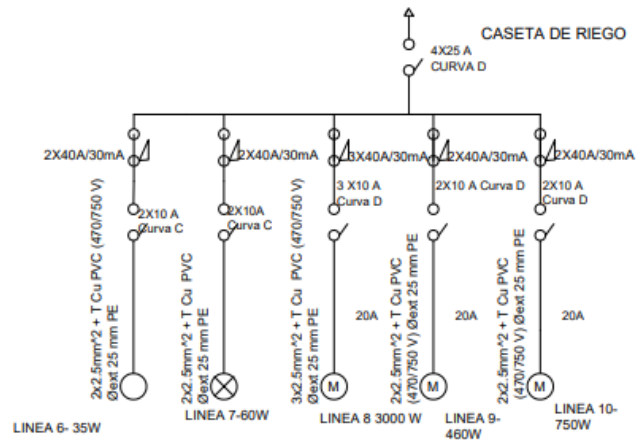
CASETA DE RIEGO

4X25 A
CURVA D

2X40A/30mA

2X10 A
Curva C

2x2.5mm^2 + T Cu PVC (470/750 V) Øext 25 mm PE

LINEA 6- 35W

2X40A/30mA

2X10A
Curva C

2x2.5mm^2 + T Cu PVC Øext 25 mm PE

LINEA 7-60W

3X40A/30mA

3 X10 A
Curva D

3x2.5mm^2 + T Cu PVC (470/750 V) Øext 25 mm PE

20A

M

LINEA 8 3000 W

2X40A/30mA

2X10 A Curva D

2x2.5mm^2 + T Cu PVC (470/750 V) Øext 25 mm PE

20A

M

LINEA 9-460W

2X40A/30mA

2X10 A
Curva D

2x2.5mm^2 + T Cu PVC (470/750 V) Øext 25 mm PE

20A

M

LINEA 10-750W